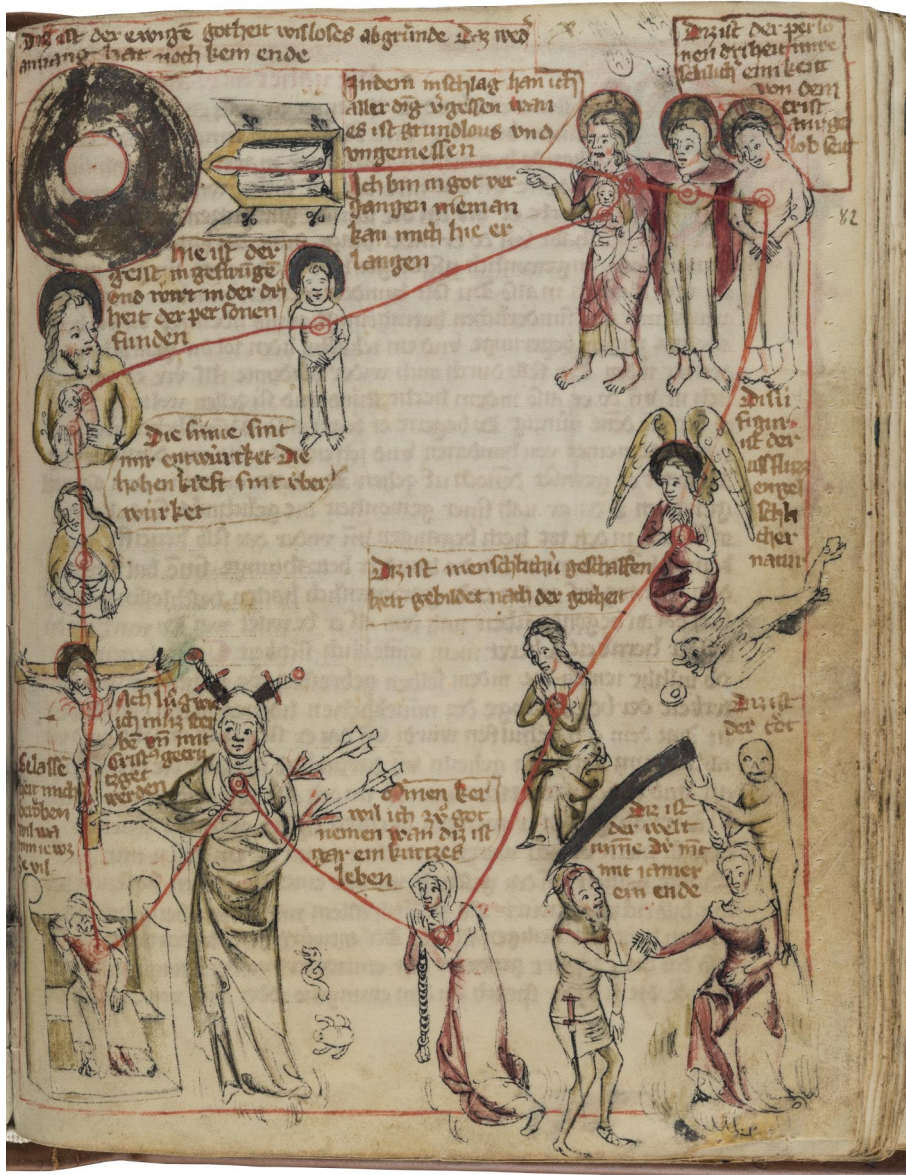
Diß ist der ewige gotheit wiselos abgrunde der weder anvang hat noch kein ende

In dem insclag han ich aller dig vergessen wan es ist grundlous vnd vngemessen

Ich bin in got ver hangen nieman kan mich hie er langen

Drist der per sonen driheit ir e schlich ein heit von dem crist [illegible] lob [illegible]

82

Hie ist der geist in gesfruge vnd wirt in der dri heit der personen funden

Die sinne sint mir entwirket die hohen krefft sint über wirket

Disi figur ist der ufflug engel sch her natur

Dis ist menschlichu geschaffen heit gebildet nach der gotheit

Ich lis gerne mich steb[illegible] be vn mit crist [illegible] getr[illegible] werden

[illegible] lasse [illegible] mit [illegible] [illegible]

Amen der wil ich ze got nemen wan diz ist nev ein kurtzes leben

Dis ist der tot

Diz ist der welt minne die nit mit iamer ein ende